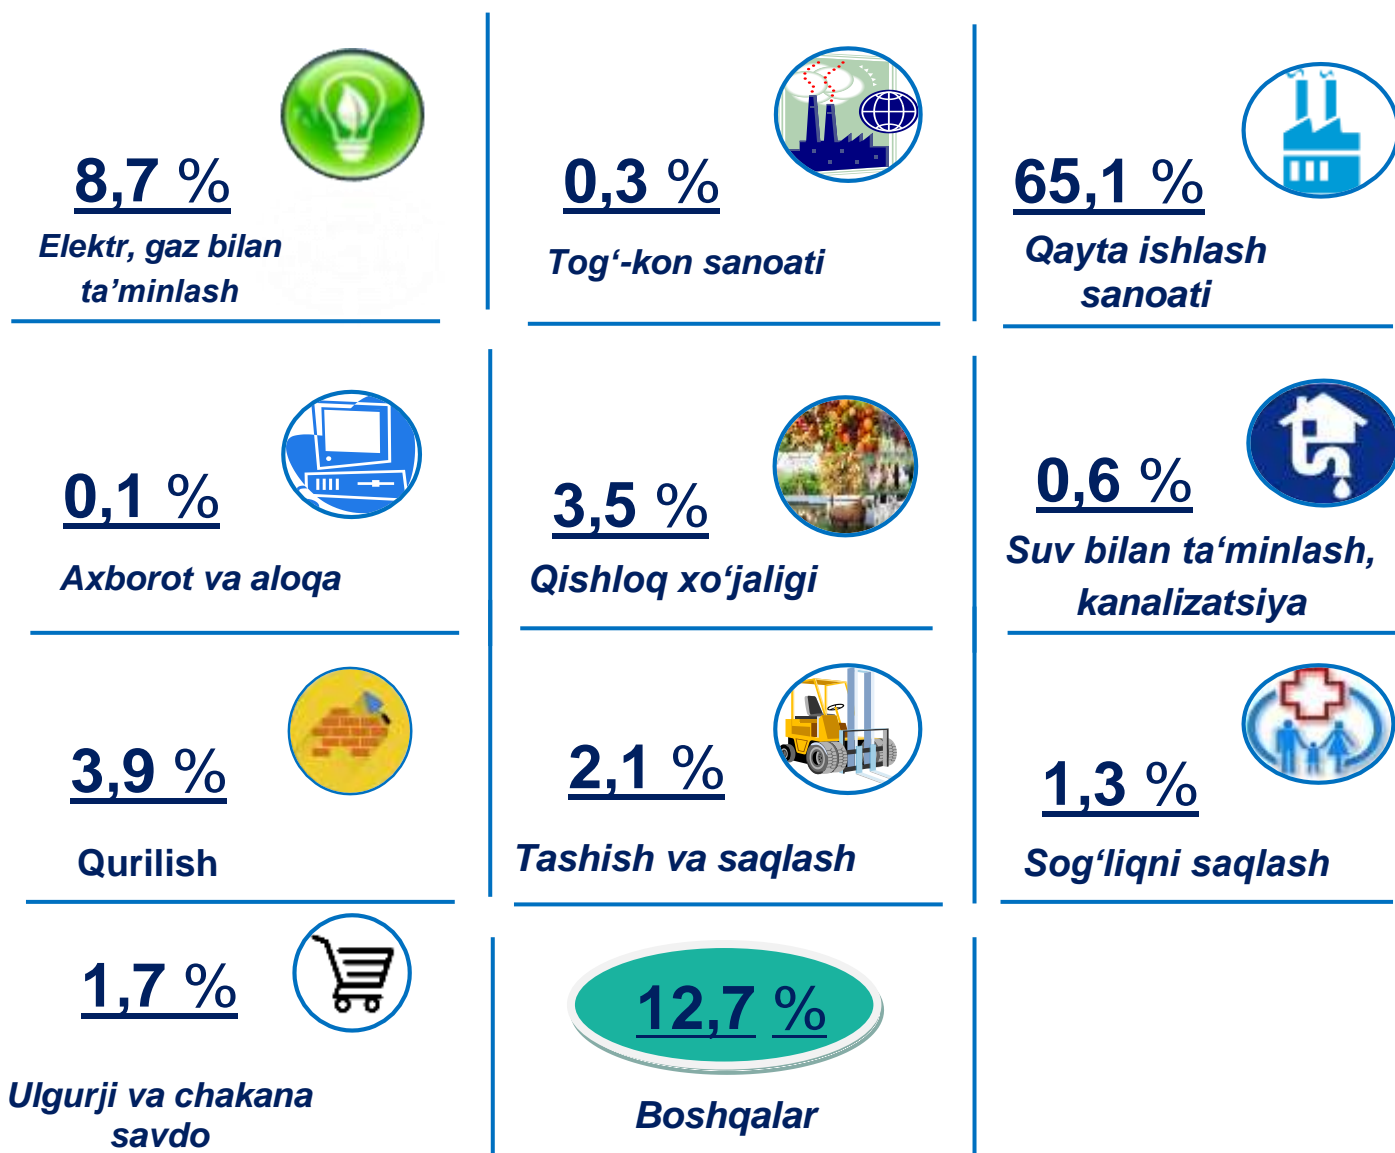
8,7 %
Elektr, gaz bilan ta’minlash

0,3 %
Tog‘-kon sanoati

65,1 %
Qayta ishlash sanoati

0,1 %
Axborot va aloqa

3,5 %
Qishloq xo‘jaligi

0,6 %
Suv bilan ta‘minlash, kanalizatsiya

3,9 %
Qurilish

2,1 %
Tashish va saqlash

1,3 %
Sog‘liqni saqlash

1,7 %
Ulgurji va chakana savdo

12,7 %
Boshqalar